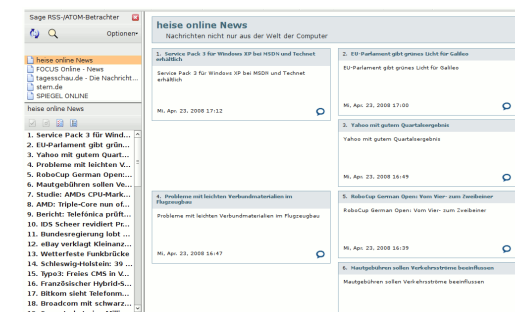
Sage RSS-/ATOM-Betrachter

Optionen

heise online News
FOCUS Online - News
tagesschau.de - Die Nachricht...
stern.de
SPIEGEL ONLINE

heise online News

1. Service Pack 3 für Wind...
2. EU-Parlament gibt grün...
3. Yahoo mit gutem Quart...
4. Probleme mit leichten V...
5. RoboCup German Open:...
6. Mautgebühren sollen Ve...
7. Studie: AMDs CPU-Mark...
8. AMD: Triple-Core nun of...
9. Bericht: Telefónica prüft...
10. IDS Scheer revidiert Pr...
11. Bundesregierung lobt ...
12. eBay verklagt Kleinanz...
13. Wetterfeste Funkbrücke
14. Schleswig-Holstein: 39 ...
15. Typo3: Freies CMS in V...
16. Französischer Hybrid-S...
17. Bitkom sieht Telefonm...
18. Broadcom mit schwarz...

heise online News
Nachrichten nicht nur aus der Welt der Computer

1. Service Pack 3 für Windows XP bei MSDN und Technet erhältlich
Service Pack 3 für Windows XP bei MSDN und Technet erhältlich
Mi, Apr. 23, 2008 17:12

2. EU-Parlament gibt grünes Licht für Galileo
EU-Parlament gibt grünes Licht für Galileo
Mi, Apr. 23, 2008 17:00

3. Yahoo mit gutem Quartalsergebnis
Yahoo mit gutem Quartalsergebnis
Mi, Apr. 23, 2008 16:49

4. Probleme mit leichten Verbundmaterialien im Flugzeugbau
Probleme mit leichten Verbundmaterialien im Flugzeugbau
Mi, Apr. 23, 2008 16:47

5. RoboCup German Open: Vom Vier- zum Zweibeiner
RoboCup German Open: Vom Vier- zum Zweibeiner
Mi, Apr. 23, 2008 16:39

6. Mautgebühren sollen Verkehrsströme beeinflussen
Mautgebühren sollen Verkehrsströme beeinflussen